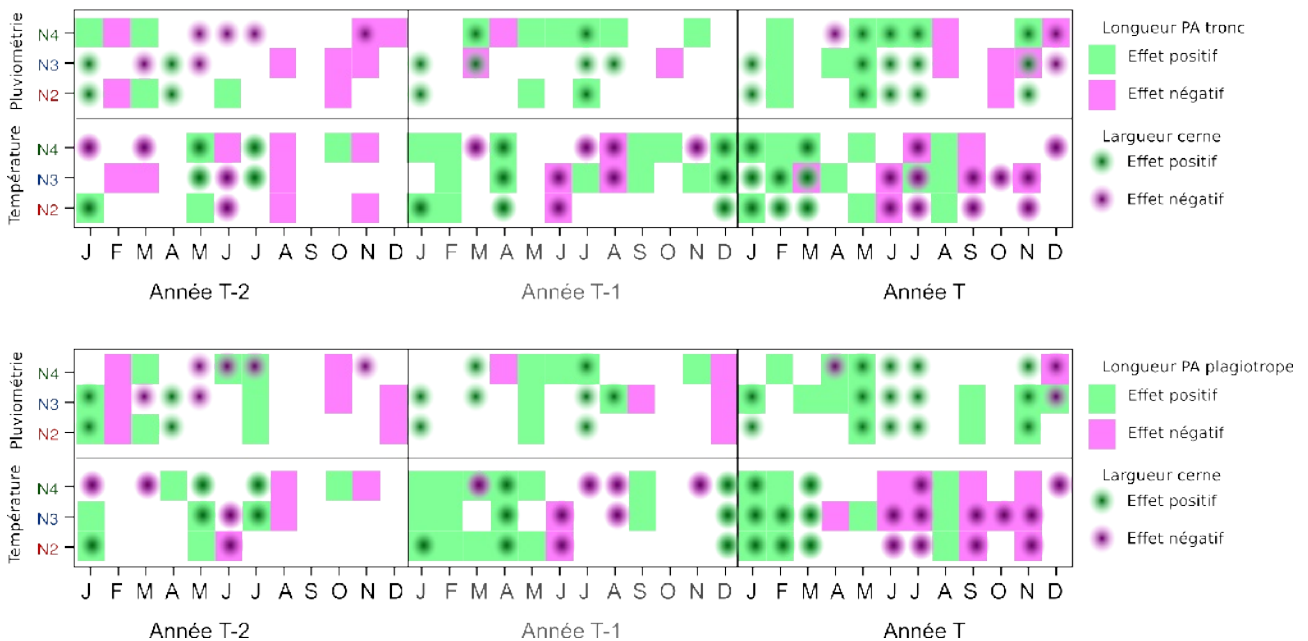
N4
N3
N2
Pluviométrie

N4
N3
N2
Température

J F M A M J J A S O N D J F M A M J J A S O N D J F M A M J J A S O N D

Année T-2
Année T-1
Année T

Longueur PA tronc
Effet positif
Effet négatif

Largueur cerne
Effet positif
Effet négatif

N4
N3
N2
Pluviométrie

N4
N3
N2
Température

J F M A M J J A S O N D J F M A M J J A S O N D J F M A M J J A S O N D

Année T-2
Année T-1
Année T

Longueur PA plagiotrope
Effet positif
Effet négatif

Largueur cerne
Effet positif
Effet négatif